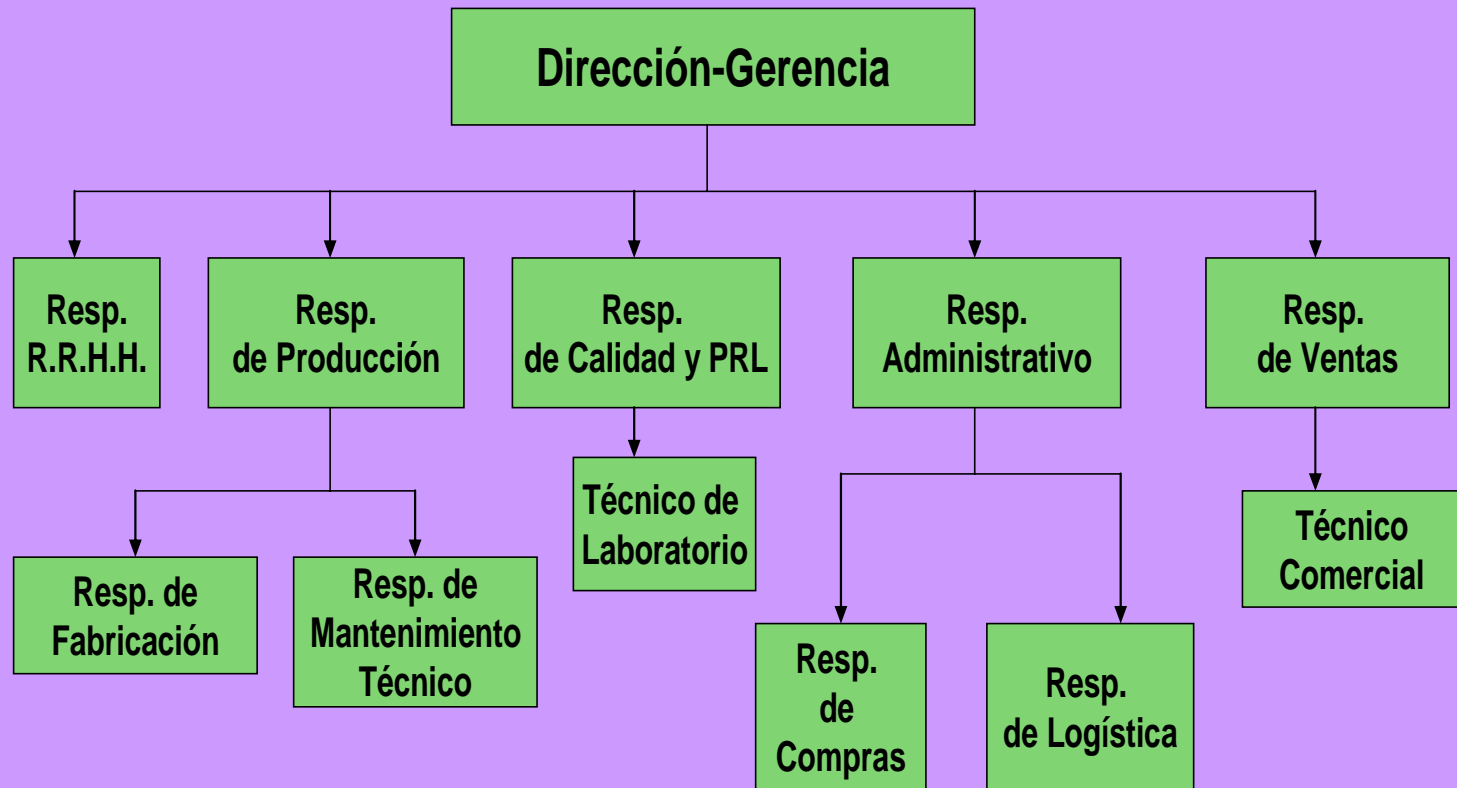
Dirección-Gerencia

Resp.
R.R.H.H.

Resp.
de Producción

Resp.
de Calidad y PRL

Resp.
Administrativo

Resp.
de Ventas

Resp. de
Fabricación

Resp. de
Mantenimiento
Técnico

Técnico de
Laboratorio

Resp.
de
Compras

Resp.
de Logística

Técnico
Comercial